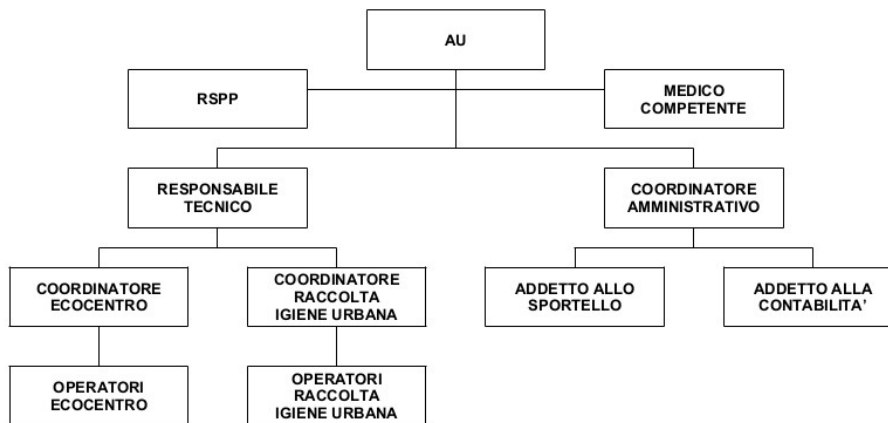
AU

RSPP

MEDICO COMPETENTE

RESPONSABILE TECNICO

COORDINATORE AMMINISTRATIVO

COORDINATORE ECOCENTRO

COORDINATORE RACCOLTA IGIENE URBANA

ADDETTO ALLO SPORTELLO

ADDETTO ALLA CONTABILITA'

OPERATORI ECOCENTRO

OPERATORI RACCOLTA IGIENE URBANA